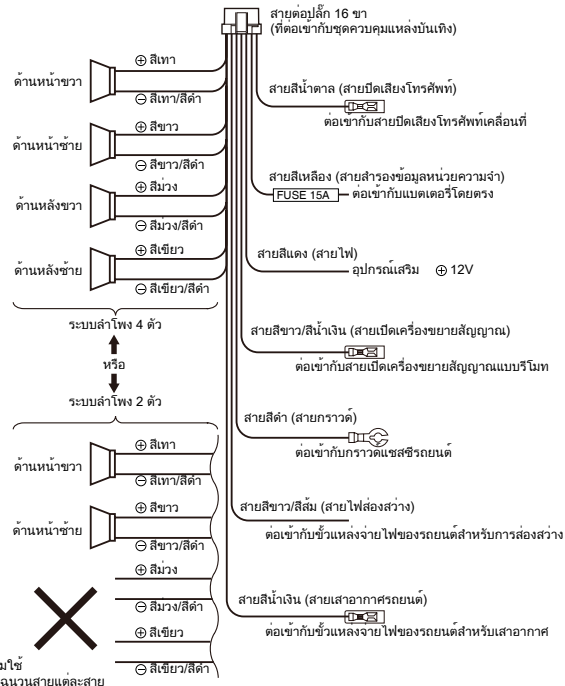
สายต่อปลั๊ก 16 ขา
(ที่ต่อเข้ากับชุดควบคุมแหล่งบันเทิง)

ด้านหน้าขวา
⊕ สีเทา
⊖ สีเทา/สีดำ

ด้านหน้าซ้าย
⊕ สีขาว
⊖ สีขาว/สีดำ

ด้านหลังขวา
⊕ สีม่วง
⊖ สีม่วง/สีดำ

ด้านหลังซ้าย
⊕ สีเขียว
⊖ สีเขียว/สีดำ

ระบบลำโพง 4 ตัว

หรือ

ระบบลำโพง 2 ตัว

ด้านหน้าขวา
⊕ สีเทา
⊖ สีเทา/สีดำ

ด้านหน้าซ้าย
⊕ สีขาว
⊖ สีขาว/สีดำ

⊕ สีม่วง
⊖ สีม่วง/สีดำ
⊕ สีเขียว
⊖ สีเขียว/สีดำ

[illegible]ม่ใช้
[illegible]ฉนวนสายแต่ละสาย

สายสีน้ำตาล (สายปิดเสียงโทรศัพท์)
ต่อเข้ากับสายปิดเสียงโทรศัพท์เคลื่อนที่

สายสีเหลือง (สายสำรองข้อมูลหน่วยความจำ)
FUSE 15A
ต่อเข้ากับแบตเตอรี่โดยตรง

สายสีแดง (สายไฟ)
อุปกรณ์เสริม ⊕ 12V

สายสีขาว/สีน้ำเงิน (สายเปิดเครื่องขยายสัญญาณ)
ต่อเข้ากับสายเปิดเครื่องขยายสัญญาณแบบรีโมท

สายสีดำ (สายกราวด์)
ต่อเข้ากับกราวด์แชสซีรถยนต์

สายสีขาว/สีส้ม (สายไฟส่องสว่าง)
ต่อเข้ากับขั้วแหล่งจ่ายไฟของรถยนต์สำหรับการส่องสว่าง

สายสีน้ำเงิน (สายเสาอากาศรถยนต์)
ต่อเข้ากับขั้วแหล่งจ่ายไฟของรถยนต์สำหรับเสาอากาศ